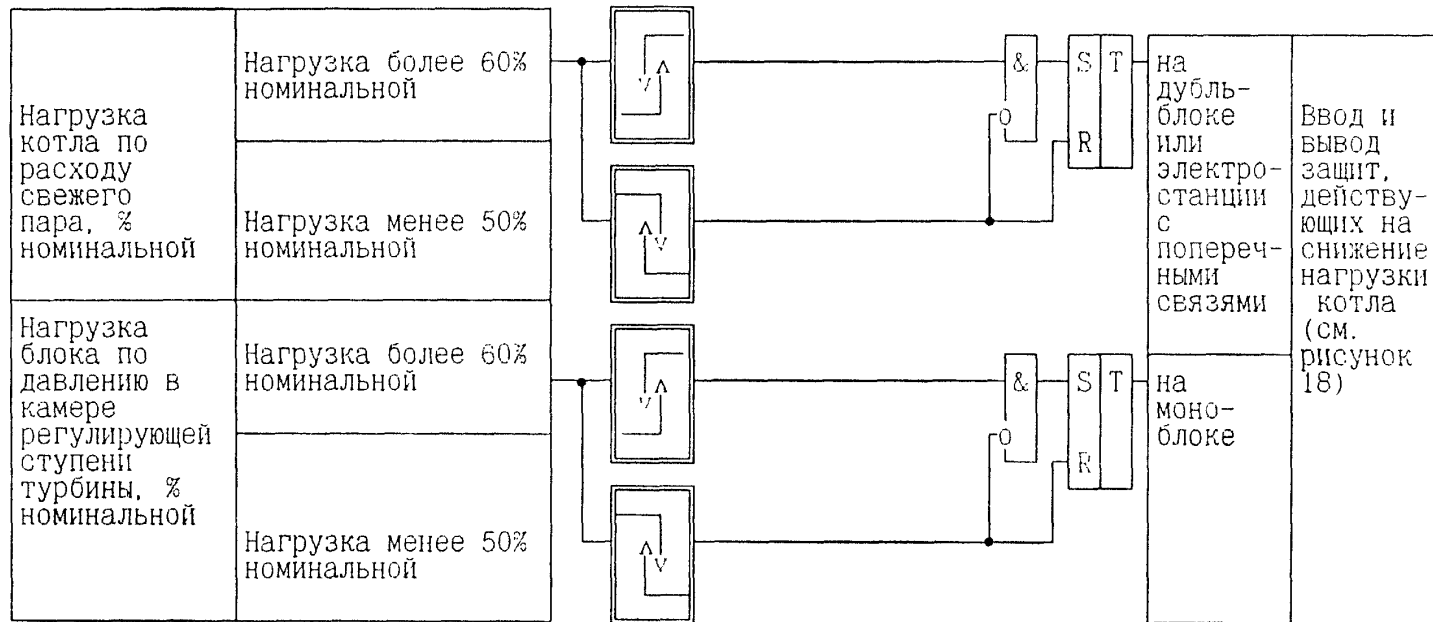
Нагрузка котла по расходу свежего пара, % номинальной

Нагрузка более 60% номинальной

Нагрузка менее 50% номинальной

Нагрузка блока по давлению в камере регулирующей ступени турбины, % номинальной

Нагрузка более 60% номинальной

Нагрузка менее 50% номинальной

&

0

S

T

R

&

0

S

T

R

на дубль-блоке или электро-станции с попереч-ными связями

на моно-блоке

Ввод и вывод защит, действу-ющих на снижение нагрузки котла (см. рисунок 18)